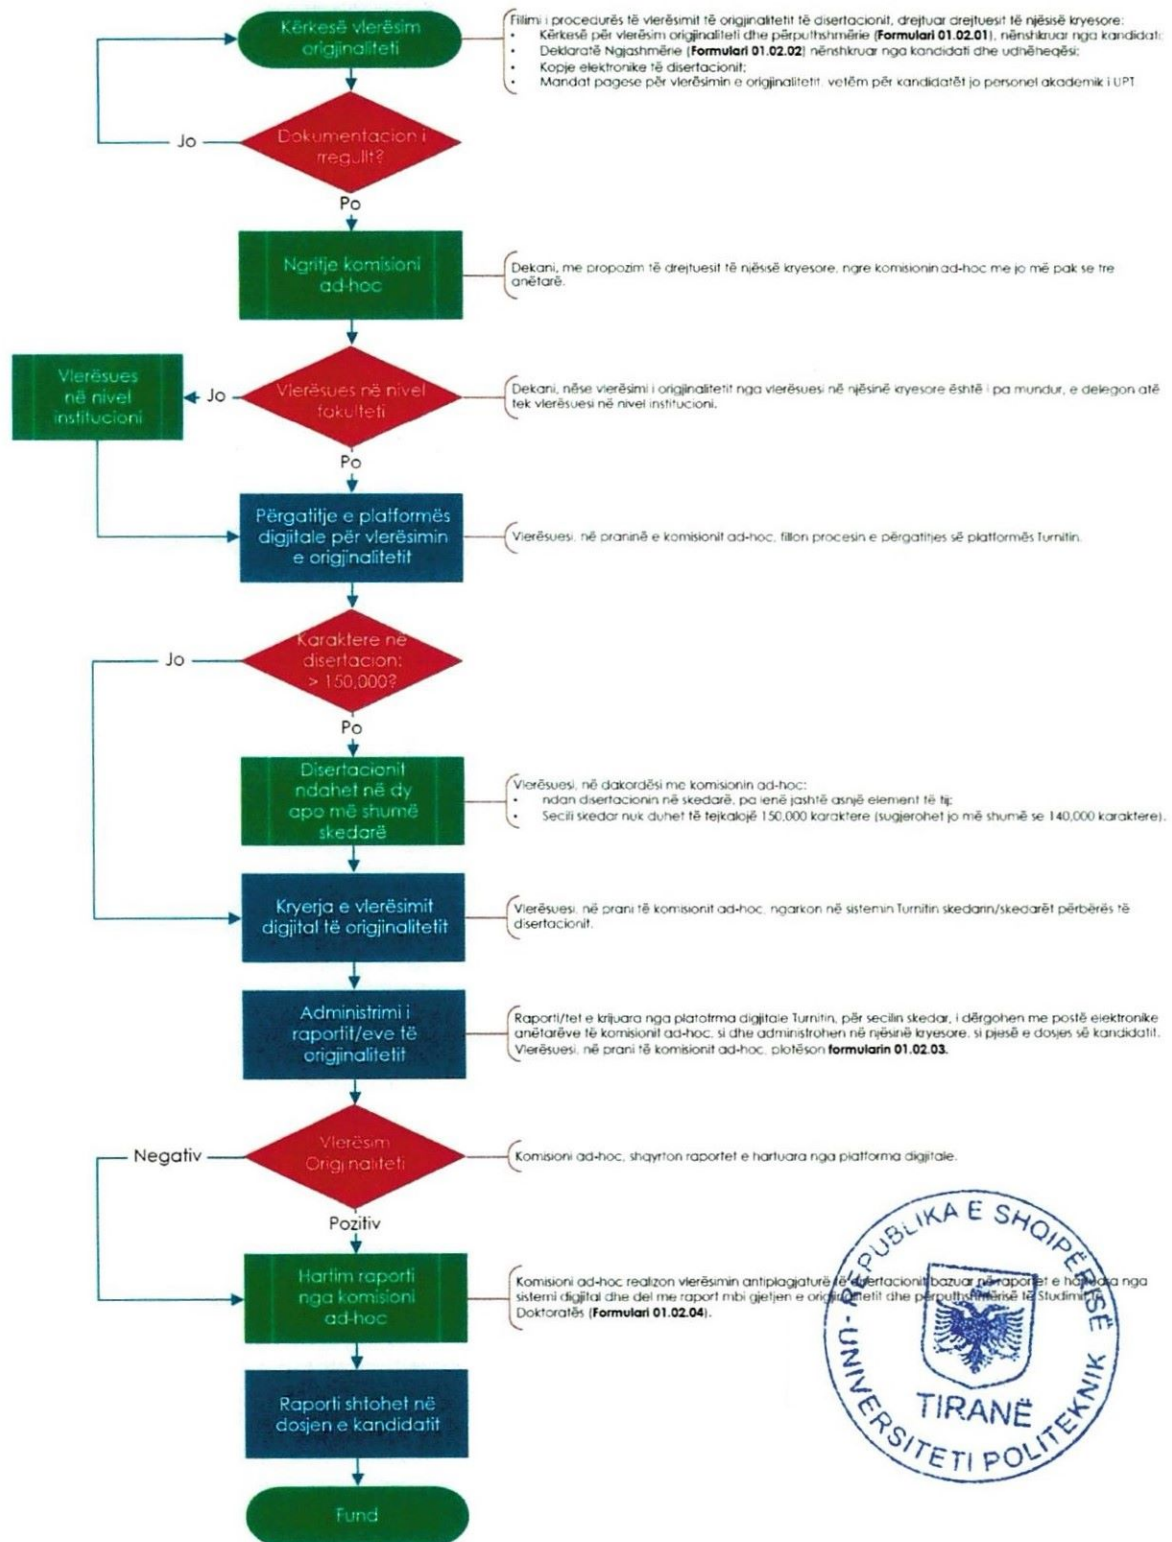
Kërkesë vlerësim origjinaliteti

Filimi i procedurës të vlerësimit të origjinalitetit të disertacionit, drejtuar drejtuesit të njësisë kryesore:
- Kërkesë për vlerësim origjinaliteti dhe përputhshmërie (**Formulari 01.02.01**), nënshkruar nga kandidati;
- Deklaratë Ngjashmërie (**Formulari 01.02.02**) nënshkruar nga kandidati dhe udhëheqësi;
- Kopje elektronike të disertacionit;
- Mandat pagese për vlerësimin e origjinalitetit, vetëm për kandidatët jo personel akademik i UPT.

Jo

Dokumentacion i rregullt?

Po

Ngritje komisioni ad-hoc

Dekani, me propozim të drejtuesit të njësisë kryesore, ngre komisionin ad-hoc me jo më pak se tre anëtarë.

Vlerësues në nivel institucioni

Jo

Vlerësues në nivel fakulteti

Dekani, nëse vlerësimi i origjinalitetit nga vlerësuesi në njësinë kryesore është i pa mundur, e delegon atë tek vlerësuesi në nivel institucioni.

Po

Përgatitje e platformës digjitale për vlerësimin e origjinalitetit

Vlerësuesi, në praninë e komisionit ad-hoc, fillon procesin e përgatitjes së platformës Turnitin.

Jo

Karaktere në disertacion: > 150,000?

Po

Disertacionit ndahet në dy apo më shumë skedarë

Vlerësuesi, në dakordësi me komisionin ad-hoc:
- ndan disertacionin në skedarë, pa lenë jashtë asnjë element të tij;
- Secili skedar nuk duhet të tejkalojë 150,000 karaktere (sugjerohet jo më shumë se 140,000 karaktere).

Kryerja e vlerësimit digjital të origjinalitetit

Vlerësuesi, në prani të komisionit ad-hoc, ngarkon në sistemin Turnitin skedarin/skedarët përbërës të disertacionit.

Administrimi i raportit/eve të origjinalitetit

Raporti/tet e krijuara nga platforma digjitale Turnitin, për secilin skedar, i dërgohen me postë elektronike anëtarëve të komisionit ad-hoc, si dhe administrohen në njësinë kryesore, si pjesë e dosjes së kandidatit. Vlerësuesi, në prani të komisionit ad-hoc, plotëson **formularin 01.02.03.**

Negativ

Vlerësim Origjinaliteti

Komisioni ad-hoc, shqyrton raportet e hartuara nga platforma digjitale.

Pozitiv

Hartim raporti nga komisioni ad-hoc

Komisioni ad-hoc realizon vlerësimin antiplagjiaturë të disertacionit bazuar në raportet e hartuara nga sistemi digjital dhe del me raport mbi gjetjen e origjinalitetit dhe përputhshmërisë të Studimit të Doktoratës (**Formulari 01.02.04**).

REPUBLIKA E SHQIPËRISË
UNIVERSITETI POLITEKNIK
TIRANË

Raporti shtohet në dosjen e kandidatit

Fund